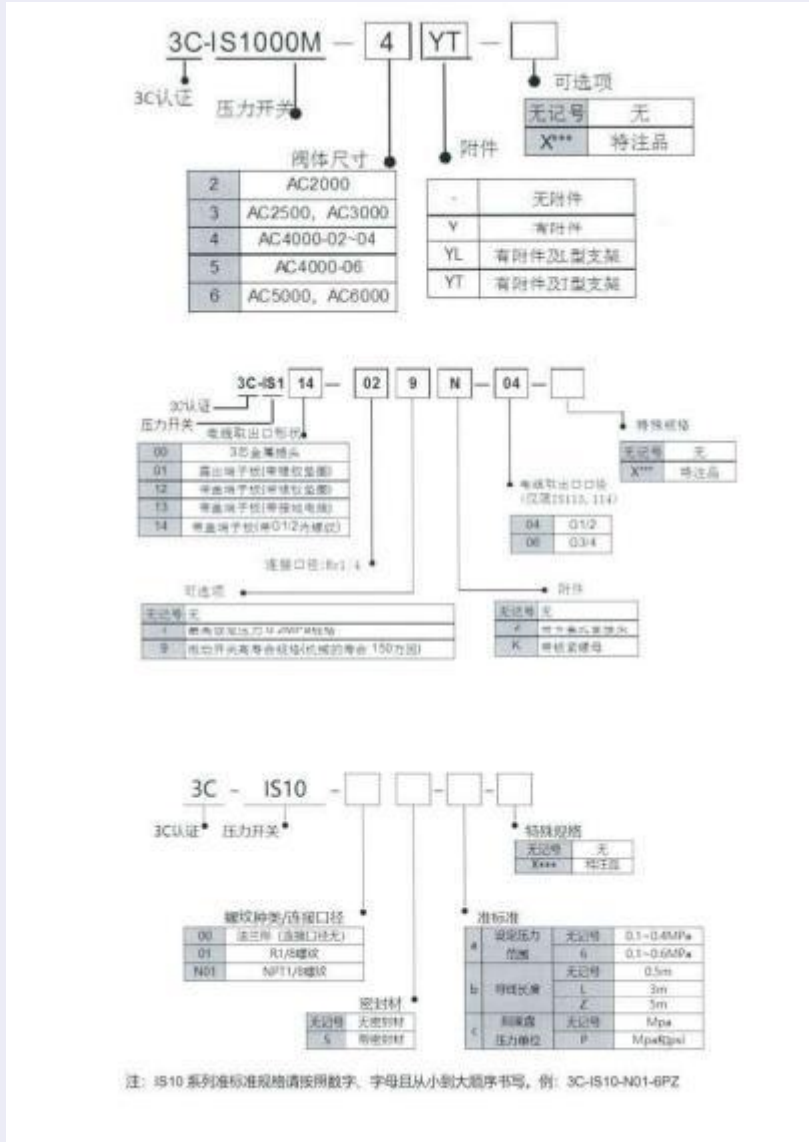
3C-IS1000M — 4 YT — 

3C认证

压力开关

可选项

| 无记号 | 无 |
|---|---|
| X*** | 特注品 |

阀体尺寸

| 2 | AC2000 |
|---|---|
| 3 | AC2500，AC3000 |
| 4 | AC4000-02~04 |
| 5 | AC4000-06 |
| 6 | AC5000，AC6000 |

附件

| - | 无附件 |
|---|---|
| Y | 有附件 |
| YL | 有附件及L型支架 |
| YT | 有附件及T型支架 |

3C-IS1 14 — 02 9 N — 04 — 

3C认证

压力开关

电线取出口形状

| 00 | 3芯金属插头 |
|---|---|
| 01 | 露出端子板(带螺纹盖圈) |
| 12 | 带盖端子板(带螺纹盖圈) |
| 13 | 带盖端子板(带接地电线) |
| 14 | 带盖端子板(带G1/2内螺纹) |

连接口径:Rc1/4

特殊规格

| 无记号 | 无 |
|---|---|
| X*** | 特注品 |

电线取出口口径
(仅限IS113, 114)

| 04 | G1/2 |
|---|---|
| 06 | G3/4 |

可选项

| 无记号 | 无 |
|---|---|
| 1 | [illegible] |
| 9 | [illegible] 150万回) |

附件

| 无记号 | 无 |
|---|---|
| Y | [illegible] |
| K | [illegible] |

3C - IS10 - 

3C认证 压力开关

特殊规格

| 无记号 | 无 |
|---|---|
| X*** | 特注品 |

螺纹种类/连接口径

| 00 | 法兰形 (连接口径无) |
|---|---|
| 01 | R1/8螺纹 |
| N01 | NPT1/8螺纹 |

准标准

| a | 设定压力范围 | 无记号 | 0.1~0.4MPa |
|---|---|---|---|
| | | 6 | 0.1~0.6MPa |
| b | 导线长度 | 无记号 | 0.5m |
| | | L | 3m |
| | | Z | 5m |
| c | 刻度盘压力单位 | 无记号 | Mpa |
| | | P | Mpa和psi |

密封材

| 无记号 | 无密封材 |
|---|---|
| S | 带密封材 |

注：IS10 系列准标准规格请按照数字、字母且从小到大顺序书写。例：3C-IS10-N01-6PZ